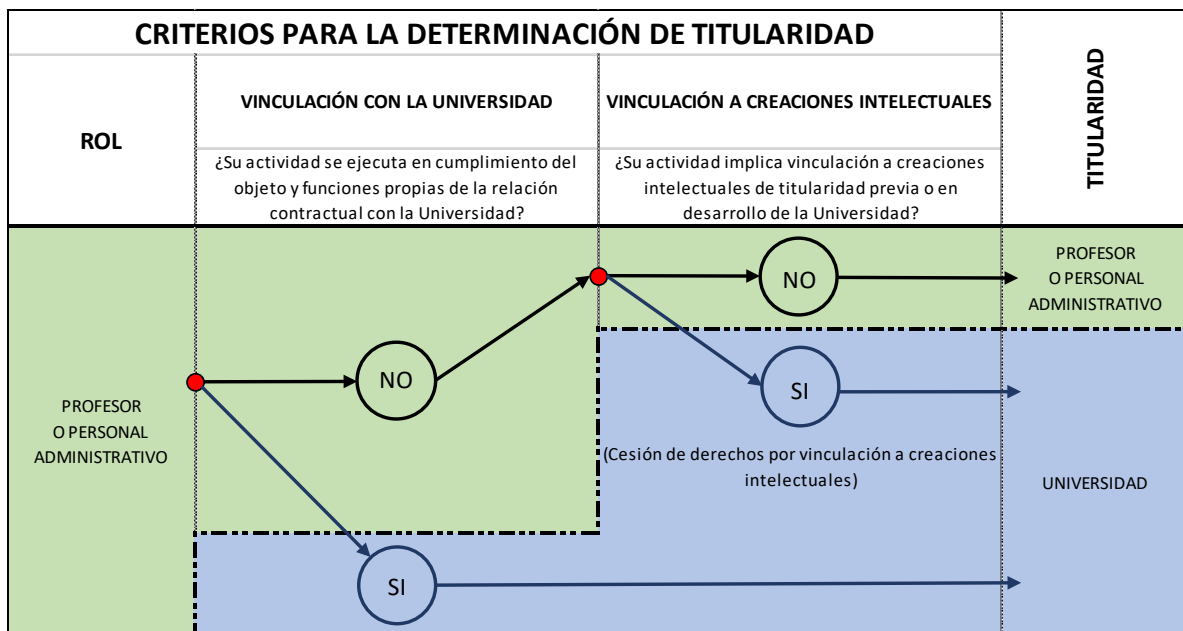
CRITERIOS PARA LA DETERMINACIÓN DE TITULARIDAD

ROL

VINCULACIÓN CON LA UNIVERSIDAD

¿Su actividad se ejecuta en cumplimiento del objeto y funciones propias de la relación contractual con la Universidad?

VINCULACIÓN A CREACIONES INTELECTUALES

¿Su actividad implica vinculación a creaciones intelectuales de titularidad previa o en desarrollo de la Universidad?

TITULARIDAD

PROFESOR O PERSONAL ADMINISTRATIVO

NO

SI

NO

SI

(Cesión de derechos por vinculación a creaciones intelectuales)

PROFESOR O PERSONAL ADMINISTRATIVO

UNIVERSIDAD